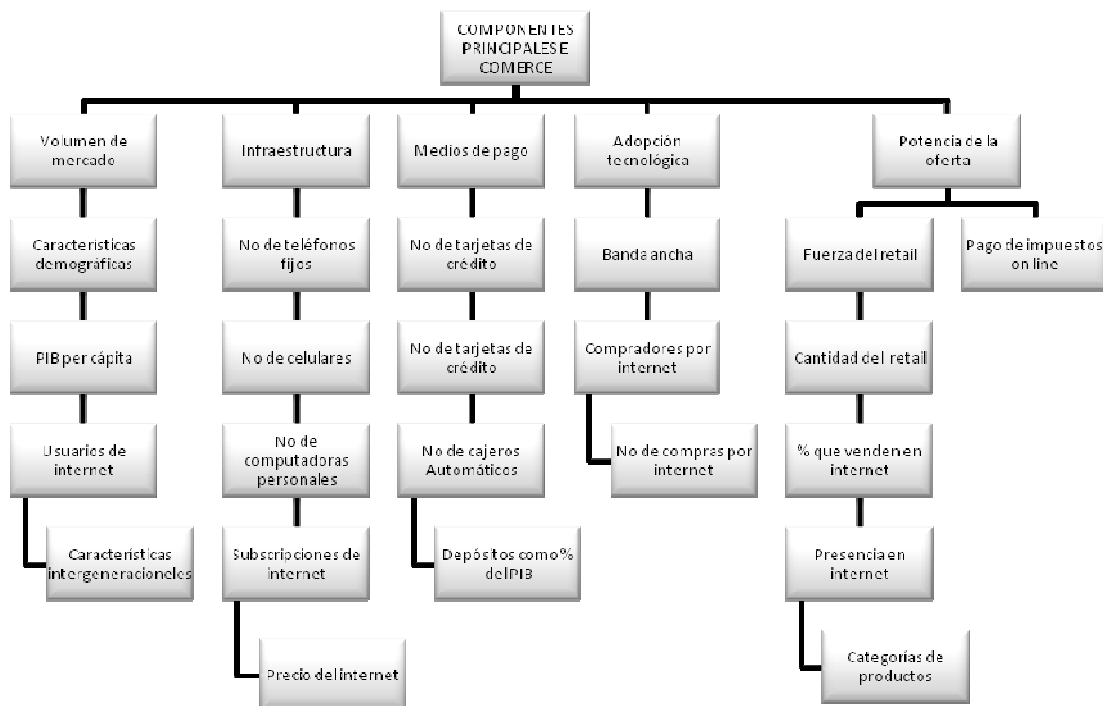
COMPONENTES PRINCIPALES E COMERCE

Volumen de mercado

Caracteristicas demográficas

PIB per cápita

Usuarios de internet

Caracteristicas intergeneracioneles

Infraestructura

No de teléfonos fijos

No de celulares

No de computadoras personales

Subscripciones de internet

Precio del internet

Medios de pago

No de tarjetas de crédito

No de tarjetas de crédito

No de cajeros Automáticos

Depósitos como % del PIB

Adopción tecnológica

Banda ancha

Compradores por internet

No de compras por internet

Potencia de la oferta

Fuerza del retail

Cantidad del retail

% que venden en internet

Presencia en internet

Categorías de productos

Pago de impuestos on line